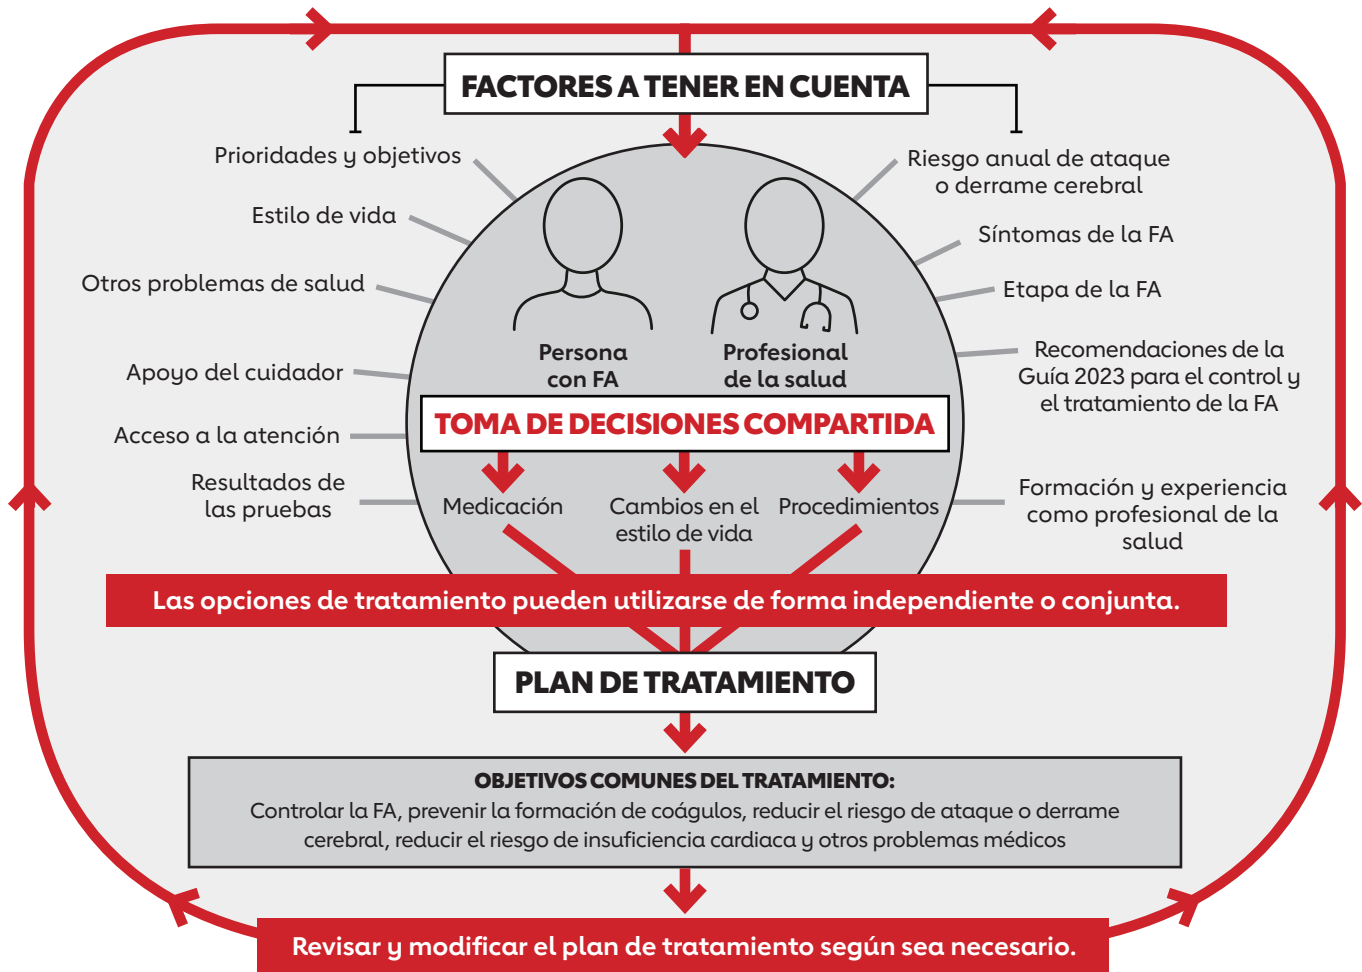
FACTORES A TENER EN CUENTA

Prioridades y objetivos

Estilo de vida

Otros problemas de salud

Apoyo del cuidador

Acceso a la atención

Resultados de las pruebas

Riesgo anual de ataque o derrame cerebral

Síntomas de la FA

Etapa de la FA

Recomendaciones de la Guía 2023 para el control y el tratamiento de la FA

Formación y experiencia como profesional de la salud

Persona con FA

Profesional de la salud

TOMA DE DECISIONES COMPARTIDA

Medicación

Cambios en el estilo de vida

Procedimientos

Las opciones de tratamiento pueden utilizarse de forma independiente o conjunta.

PLAN DE TRATAMIENTO

OBJETIVOS COMUNES DEL TRATAMIENTO:
Controlar la FA, prevenir la formación de coágulos, reducir el riesgo de ataque o derrame cerebral, reducir el riesgo de insuficiencia cardiaca y otros problemas médicos

Revisar y modificar el plan de tratamiento según sea necesario.